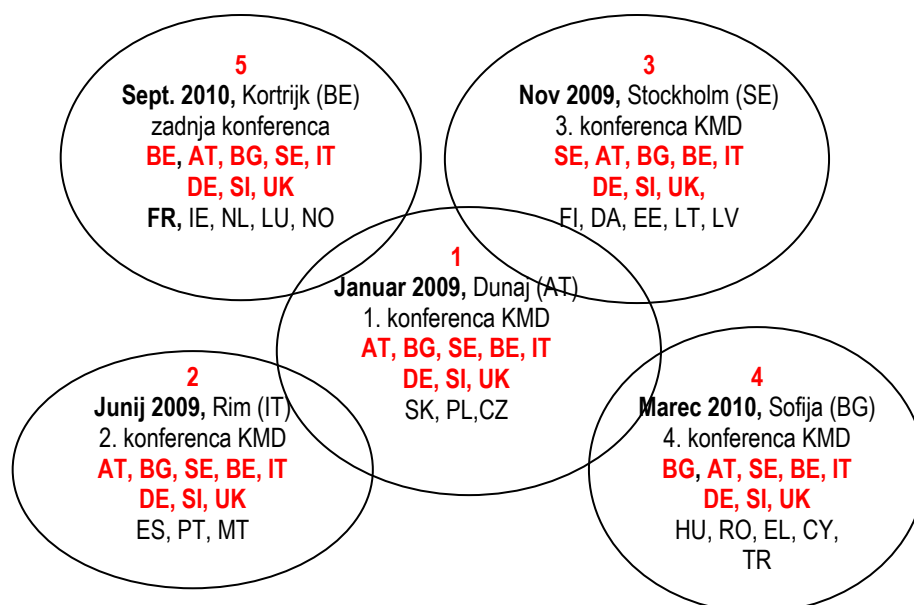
5
Sept. 2010, Kortrijk (BE)
zadnja konferenca
BE, AT, BG, SE, IT
DE, SI, UK
FR, IE, NL, LU, NO

3
Nov 2009, Stockholm (SE)
3. konferenca KMD
SE, AT, BG, BE, IT
DE, SI, UK,
FI, DA, EE, LT, LV

1
Januar 2009, Dunaj (AT)
1. konferenca KMD
AT, BG, SE, BE, IT
DE, SI, UK
SK, PL,CZ

2
Junij 2009, Rim (IT)
2. konferenca KMD
AT, BG, SE, BE, IT
DE, SI, UK
ES, PT, MT

4
Marec 2010, Sofija (BG)
4. konferenca KMD
BG, AT, SE, BE, IT
DE, SI, UK
HU, RO, EL, CY,
TR